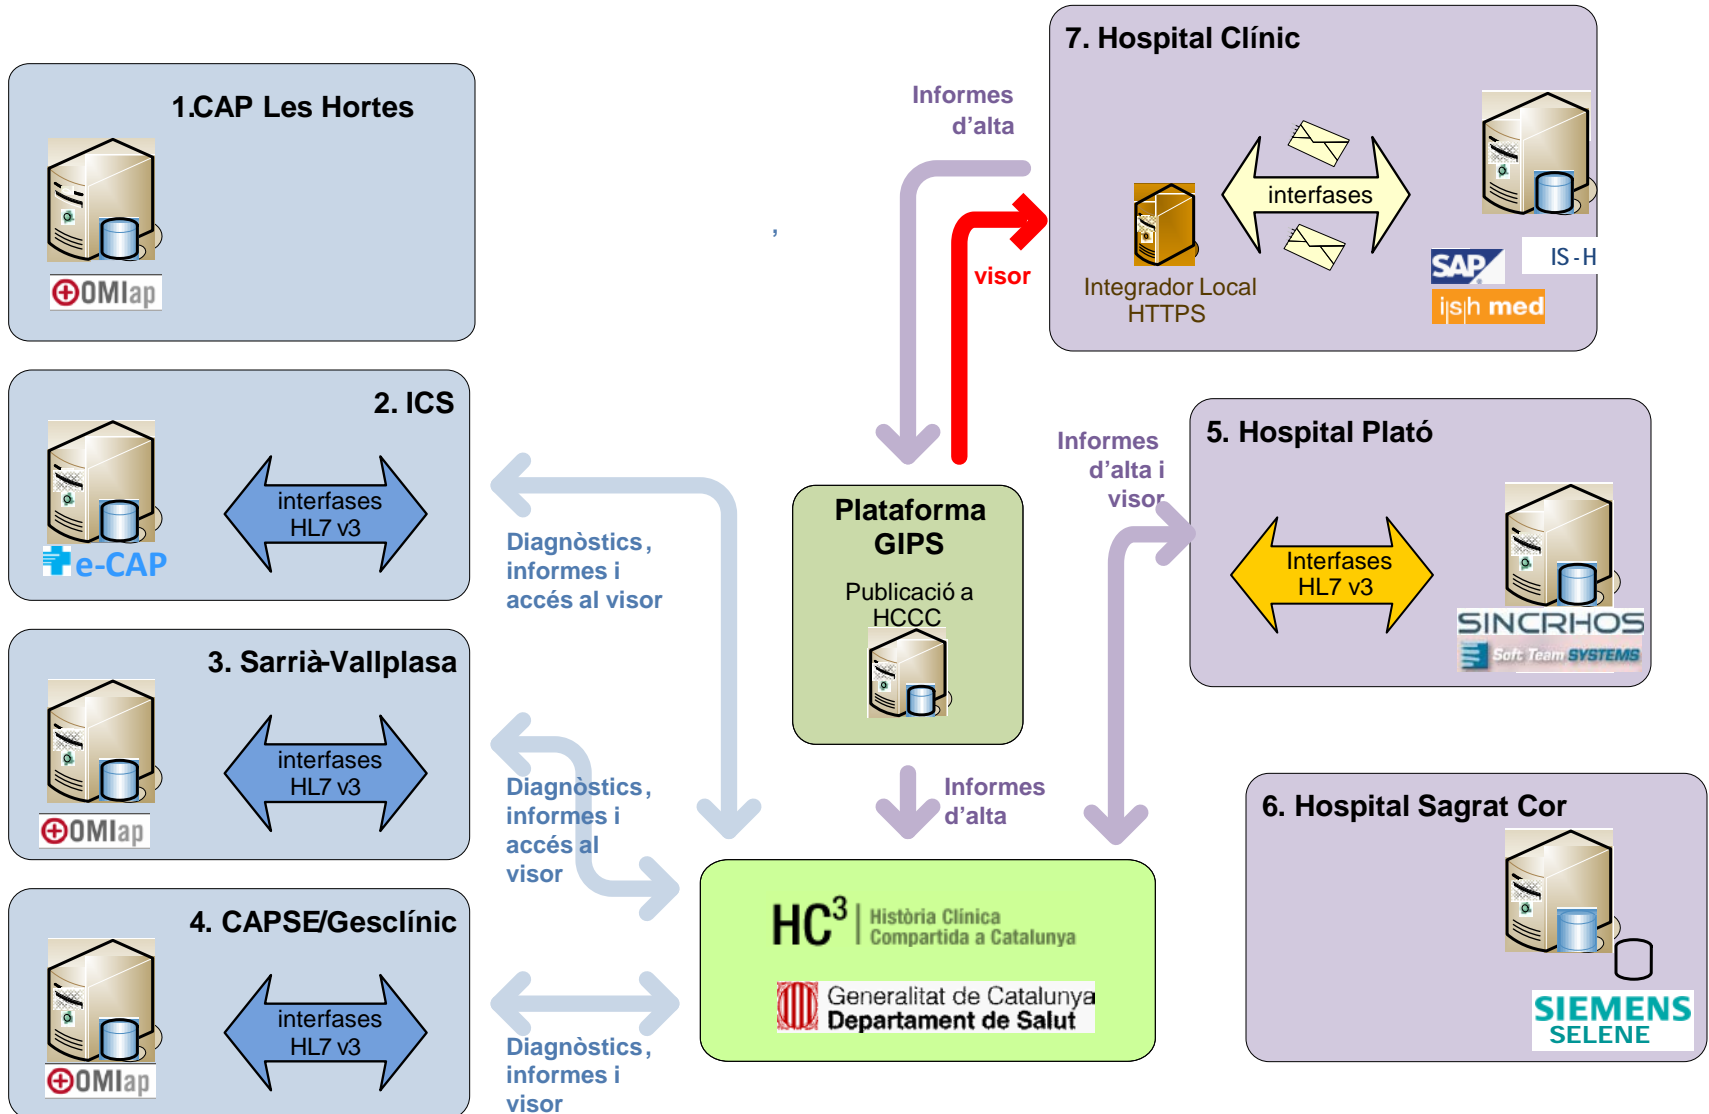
1.CAP Les Hortes

OMIap

2. ICS

interfases HL7 v3

e-CAP

3. Sarrià-Vallplasa

interfases HL7 v3

OMIap

4. CAPSE/Gesclínic

interfases HL7 v3

OMIap

Diagnòstics, informes i accés al visor

Diagnòstics, informes i accés al visor

Diagnòstics, informes i visor

Informes d'alta

visor

,

Plataforma GIPS

Publicació a HCCC

Informes d'alta

HC$^3$ | Història Clínica Compartida a Catalunya

Generalitat de Catalunya
Departament de Salut

7. Hospital Clínic

interfases

Integrador Local HTTPS

SAP

IS - H

i.s.h med

Informes d'alta i visor

5. Hospital Plató

Interfases HL7 v3

SINCRHOS

Soft Team SYSTEMS

6. Hospital Sagrat Cor

SIEMENS
SELENE